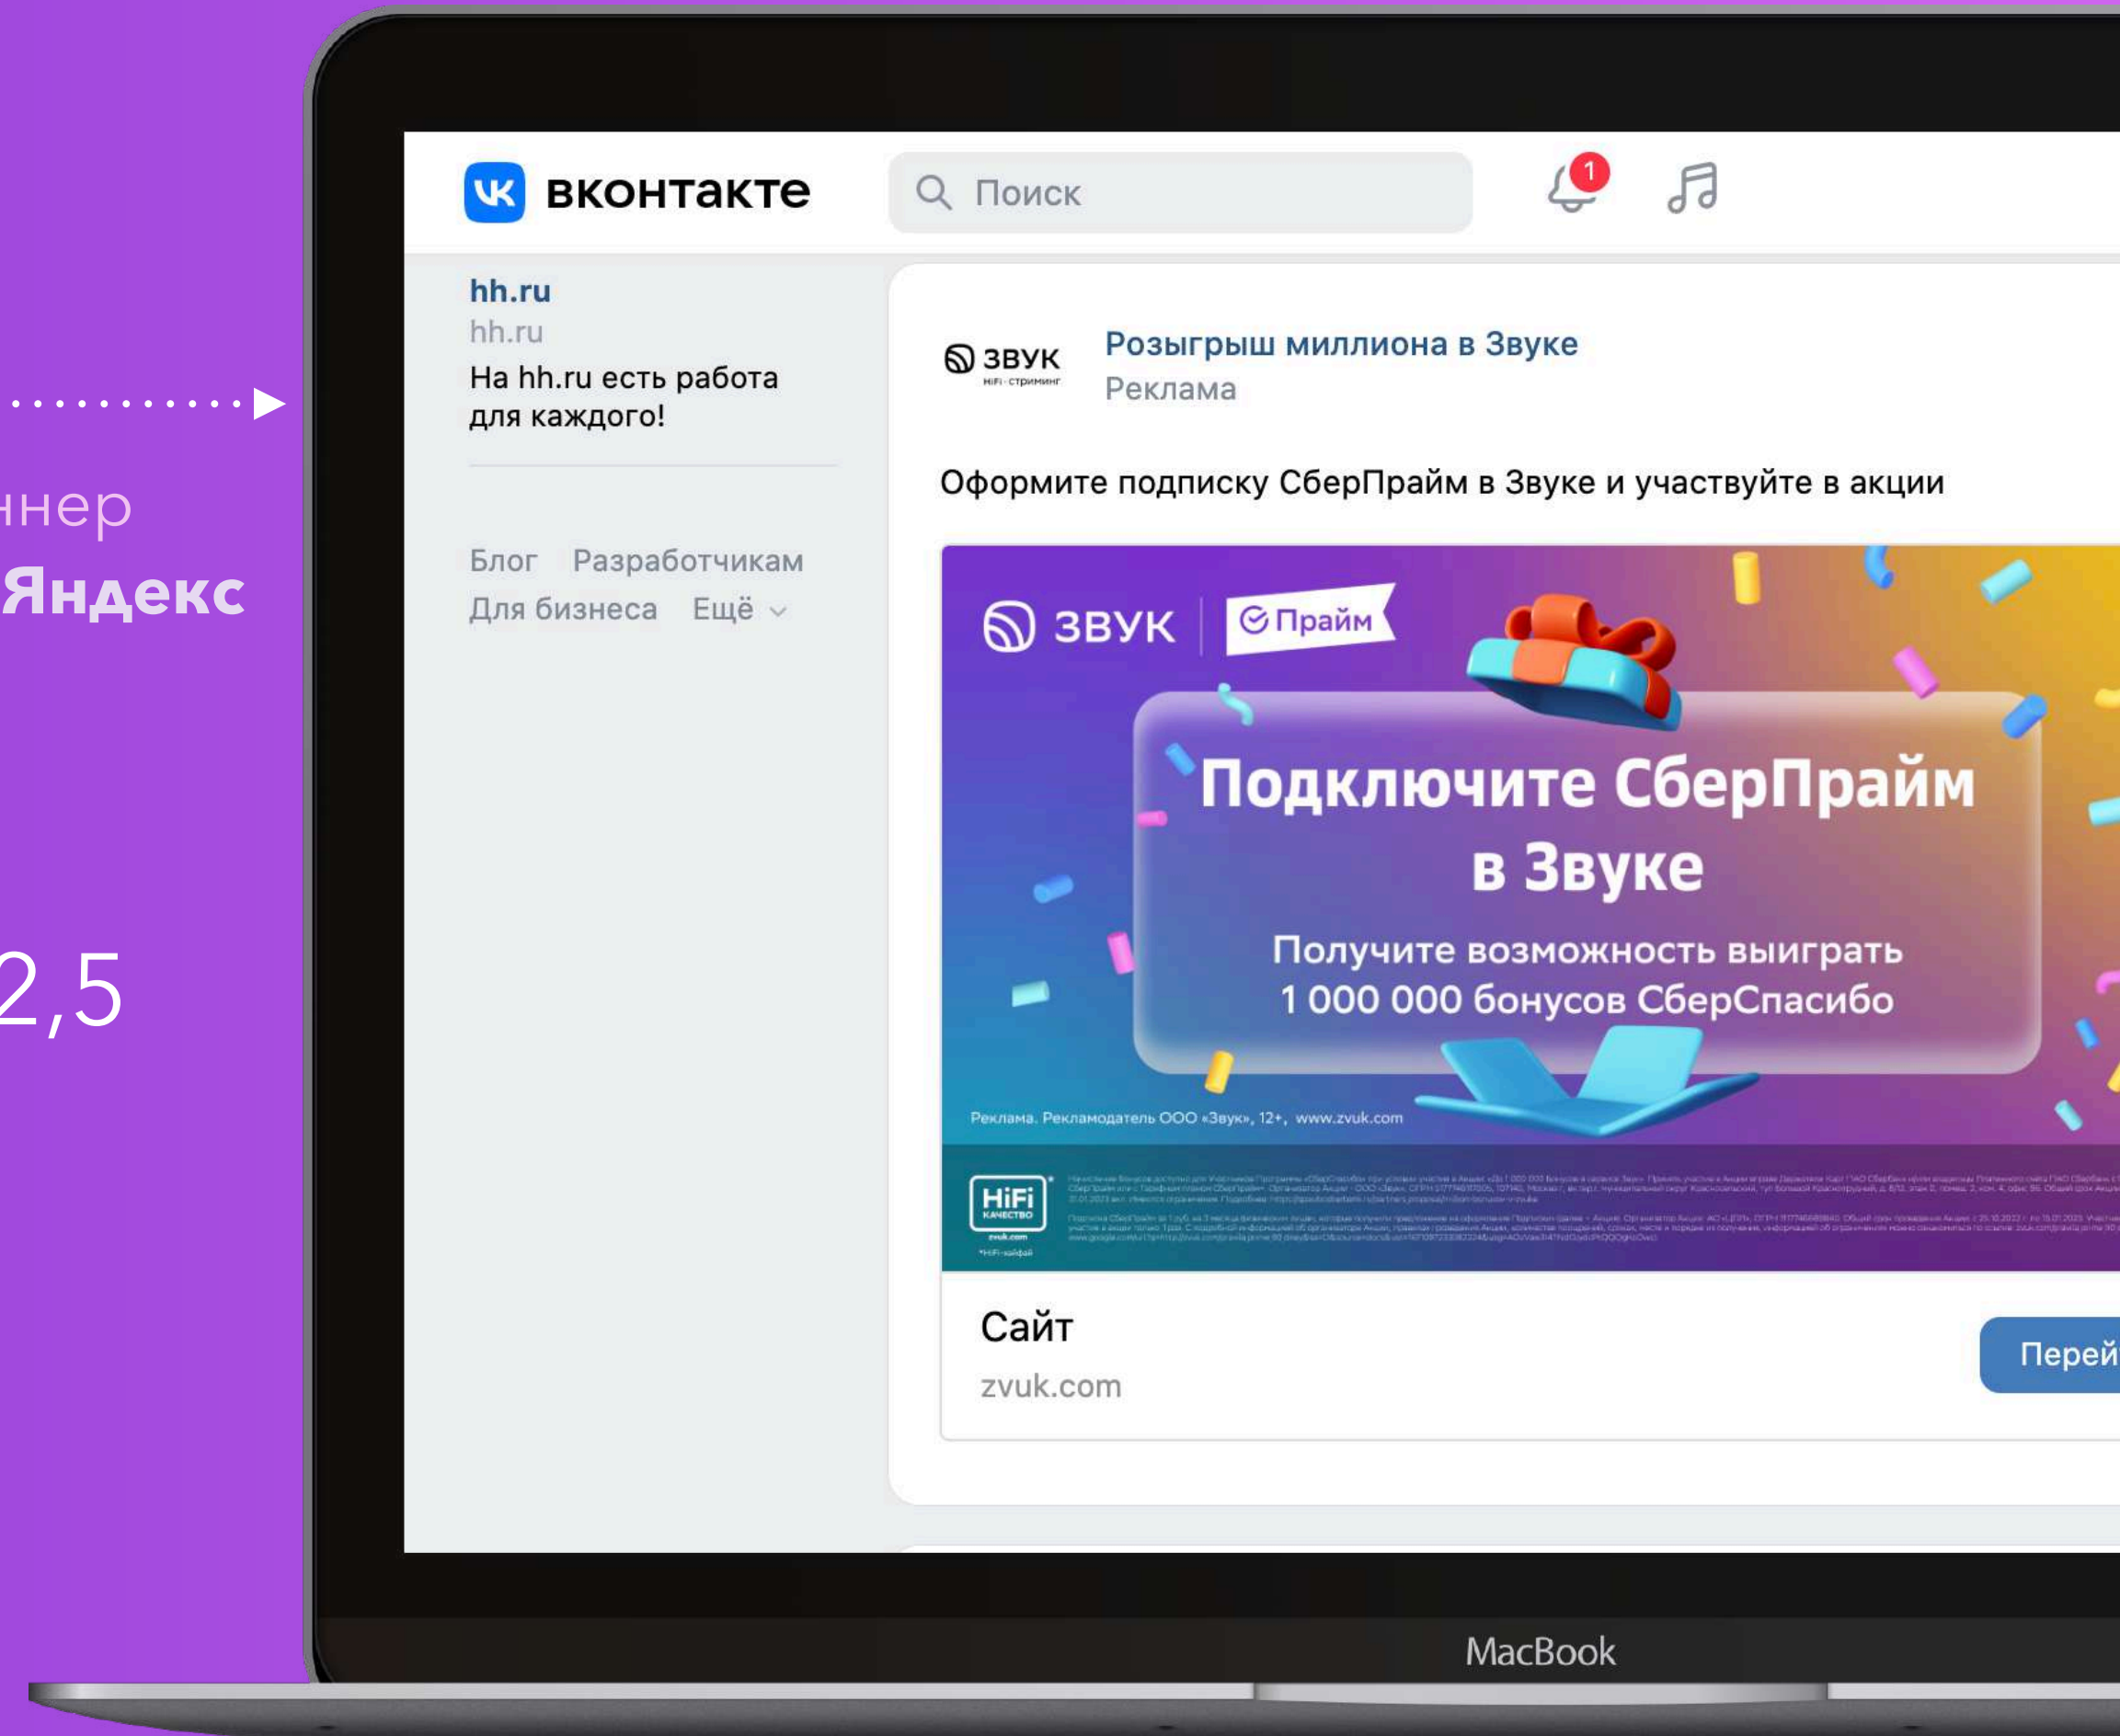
ннер
Яндекс

2,5

вконтакте
Поиск
1

hh.ru
hh.ru
На hh.ru есть работа для каждого!

Блог Разработчикам
Для бизнеса Ещё

ЗВУК HiFi-стриминг
Розыгрыш миллиона в Звуке
Реклама

Оформите подписку СберПрайм в Звуке и участвуйте в акции

ЗВУК Прайм
Подключите СберПрайм в Звуке
Получите возможность выиграть 1 000 000 бонусов СберСпасибо
Реклама. Рекламодатель ООО «Звук», 12+, www.zvuk.com
HiFi КАЧЕСТВО zvuk.com
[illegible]

Сайт
zvuk.com
Перей

MacBook